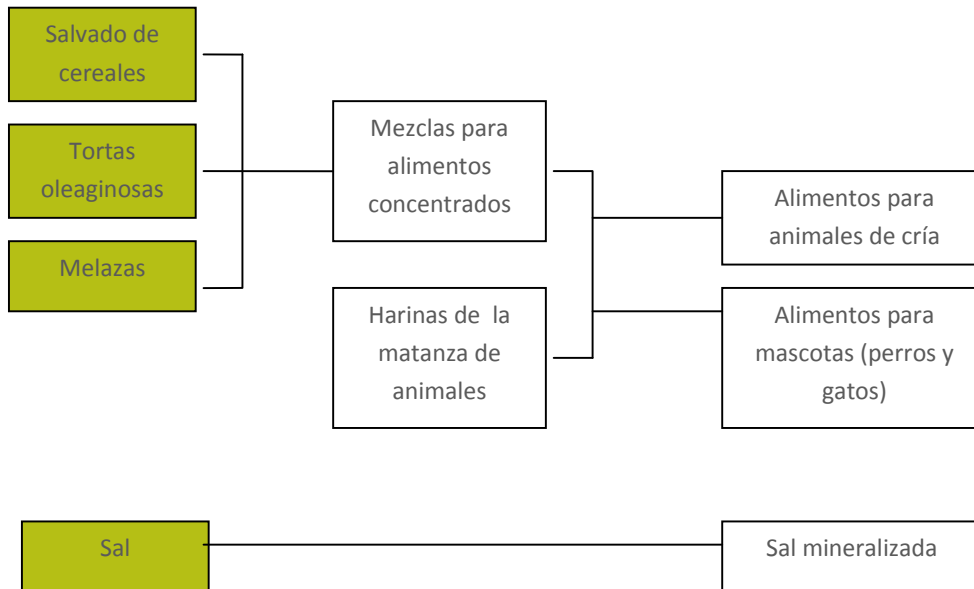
Salvado de cereales

Tortas oleaginosas

Melazas

Mezclas para alimentos concentrados

Harinas de la matanza de animales

Alimentos para animales de cría

Alimentos para mascotas (perros y gatos)

Sal

Sal mineralizada